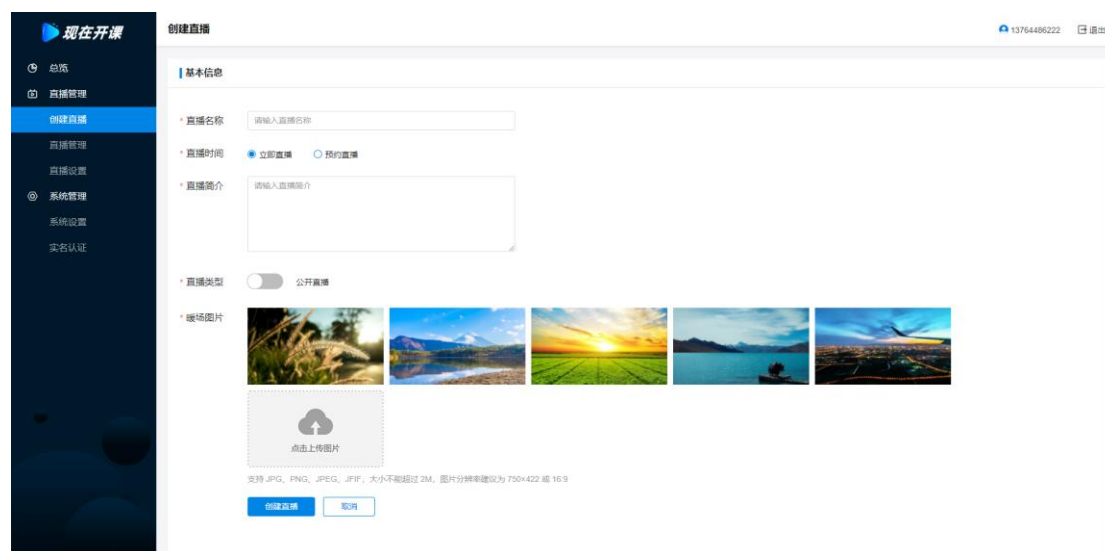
现在开课

总览
直播管理
创建直播
直播管理
直播设置
系统管理
系统设置
实名认证

创建直播

13764486222 退出

基本信息

* 直播名称 请输入直播名称

* 直播时间 立即直播 预约直播

* 直播简介 请输入直播简介

* 直播类型 公开直播

* 暖场图片

点击上传图片

支持 JPG、PNG、JPEG、JFIF，大小不能超过 2M，图片分辨率建议为 750x422 或 16:9

创建直播 取消